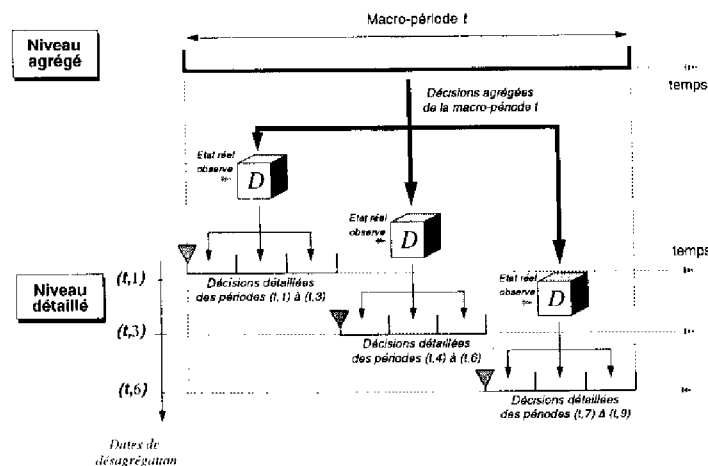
Macro-période t

Niveau agrégé

temps

Décisions agrégées de la macro-période t

Etat réel observé

D

Etat réel observé

D

temps

Niveau détaillé

(t,1)

Décisions détaillées des périodes (t,1) à (t,3)

Etat réel observé

D

(t,3)

Décisions détaillées des périodes (t,4) à (t,6)

(t,6)

Décisions détaillées des périodes (t,7) à (t,9)

Dates de désagrégation